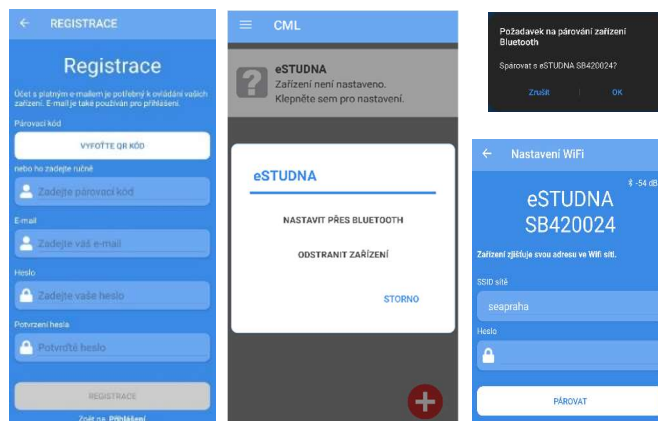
← REGISTRACE

Registrace

Účet s platným e-mailem je potřebný k ovládání vašich zařízení. E-mail je také používán pro přihlášení.

Párovací kód

VYFOŤTE QR KÓD

nebo ho zadejte ručně

Zadejte párovací kód

E-mail

Zadejte váš e-mail

Heslo

Zadejte vaše heslo

Potvrzení hesla

Potvrďte heslo

REGISTRACE

Zpět na Přihlášení

CML

eSTUDNA
Zařízení není nastaveno.
Klepněte sem pro nastavení.

eSTUDNA

NASTAVIT PŘES BLUETOOTH

ODSTRANIT ZAŘÍZENÍ

STORNO

Požadavek na párování zařízení Bluetooth

Spárovat s eSTUDNA SB420024?

Zrušit

OK

← Nastavení WiFi

-54 dB

eSTUDNA
SB420024

Zařízení zjišťuje svou adresu ve Wifi síti.

SSID sítě

seapraha

Heslo

PÁROVAT